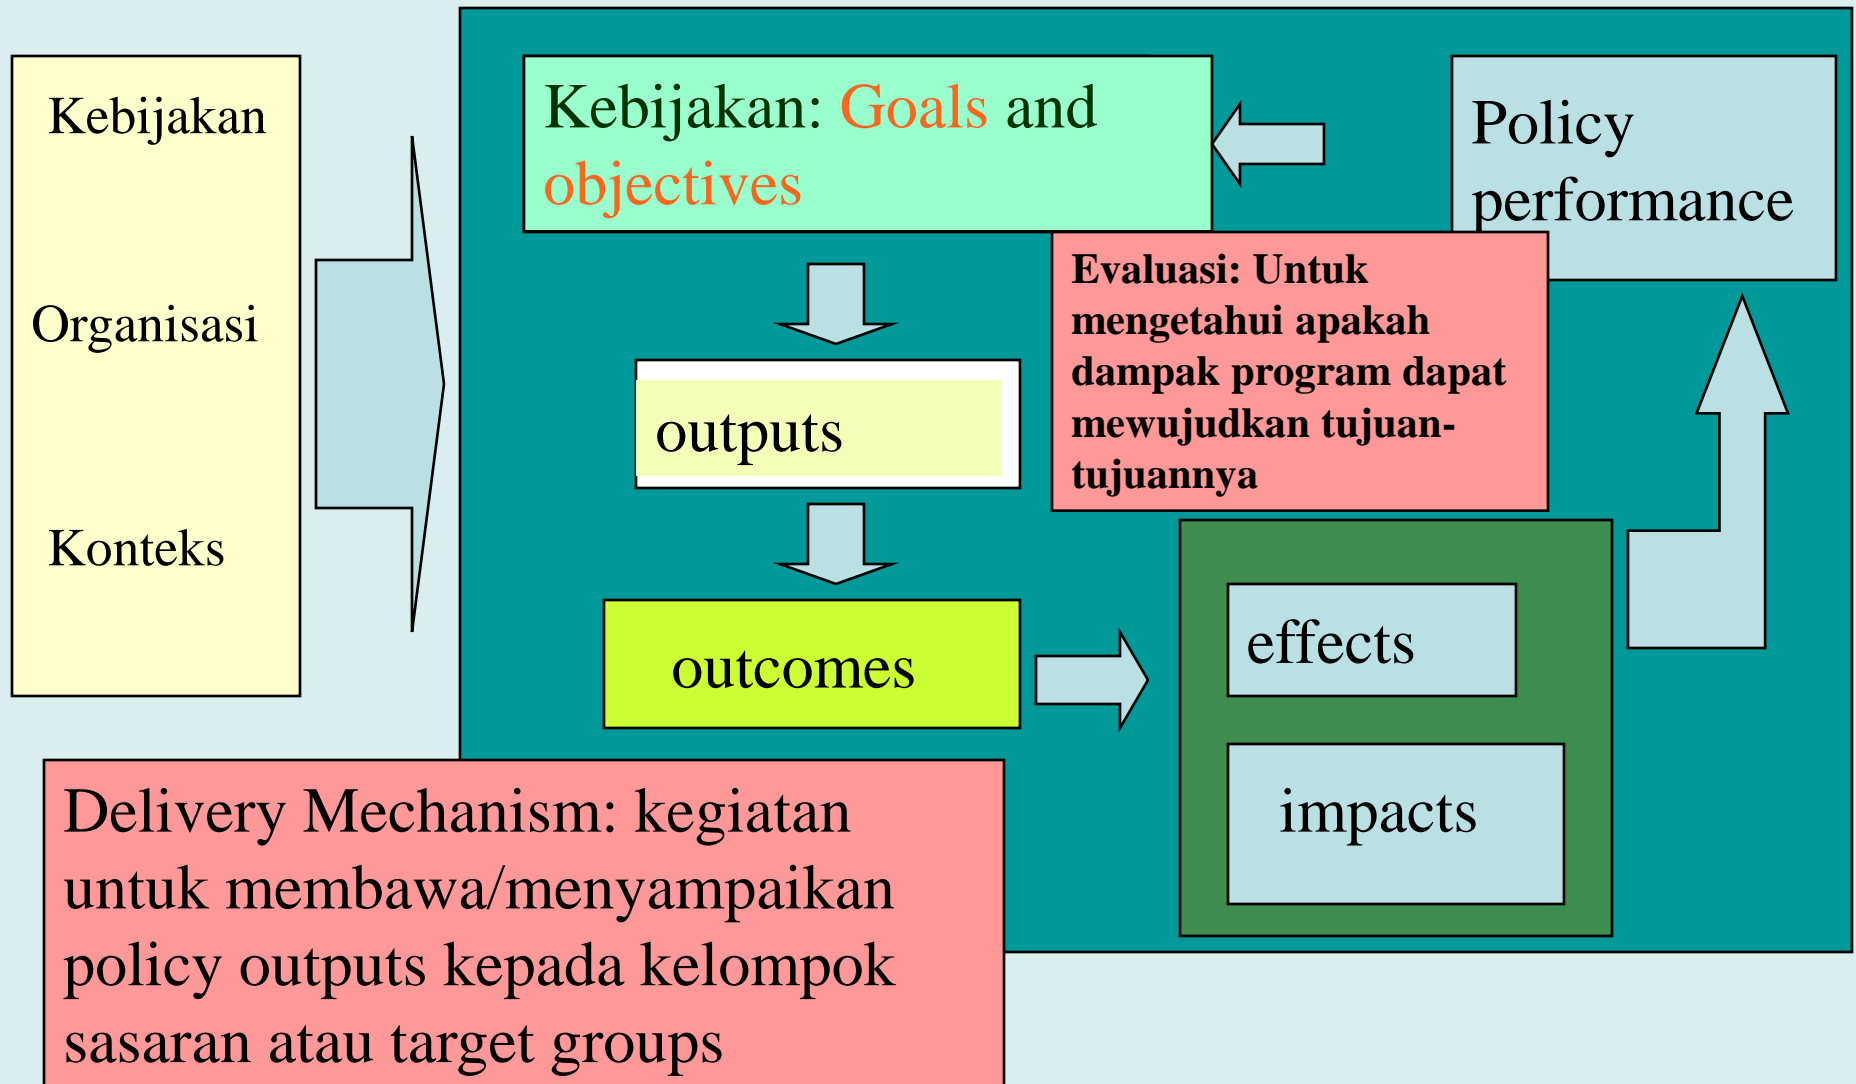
Kebijakan

Organisasi

Konteks

Kebijakan: Goals and objectives

Policy performance

Evaluasi: Untuk mengetahui apakah dampak program dapat mewujudkan tujuan-tujuannya

outputs

outcomes

effects

impacts

Delivery Mechanism: kegiatan untuk membawa/menyampaikan policy outputs kepada kelompok sasaran atau target groups